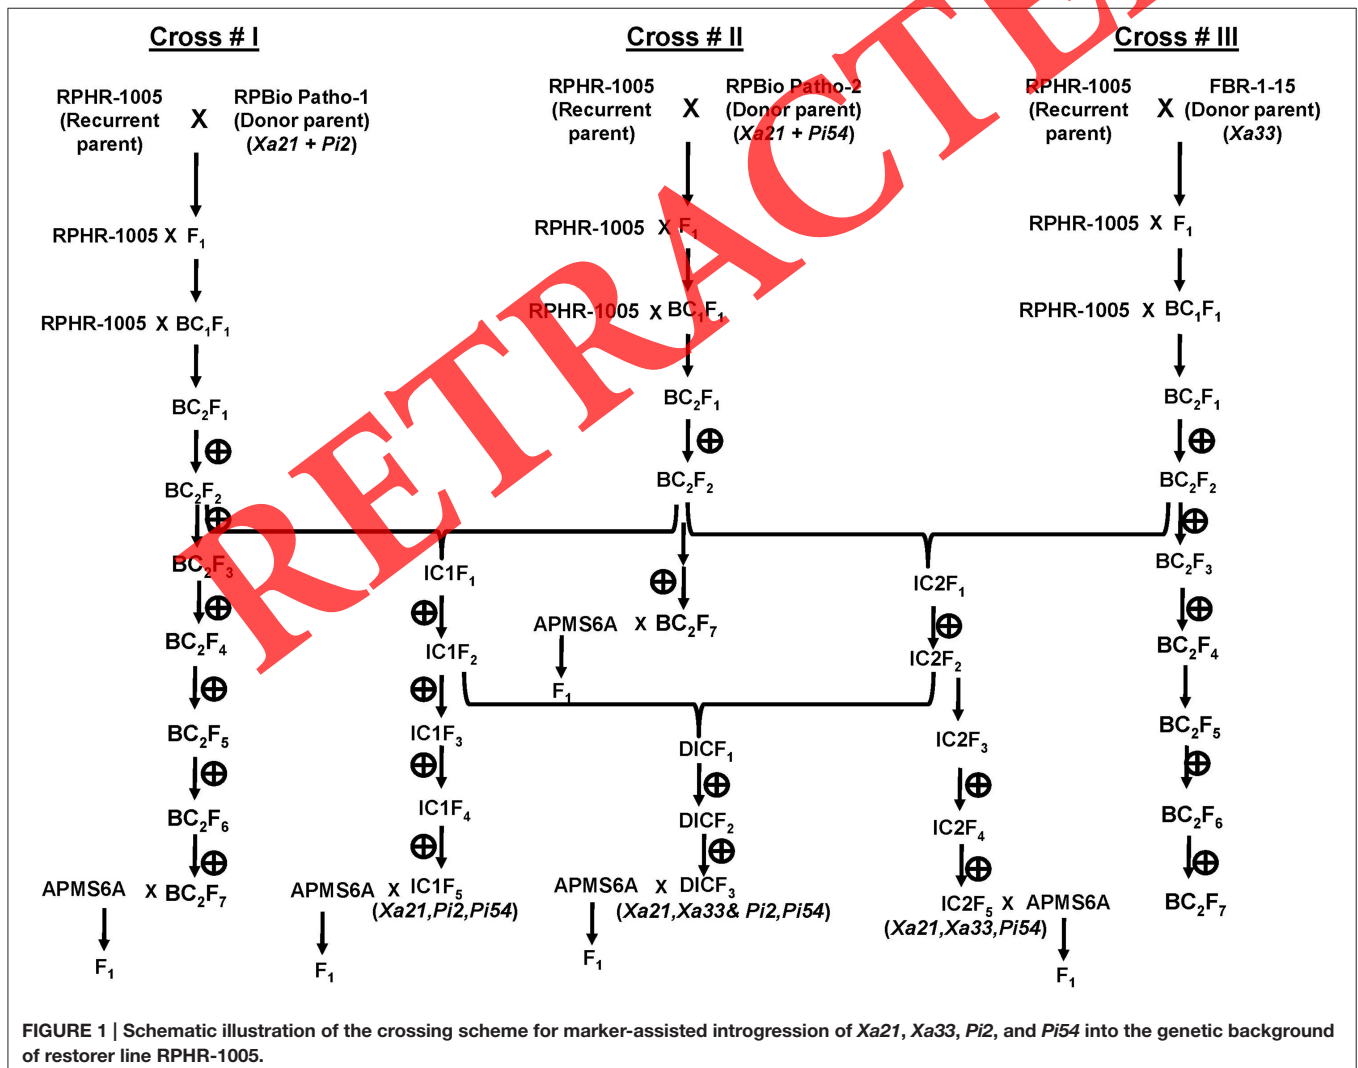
RETRACTED

Cross # I

RPHR-1005 (Recurrent parent) X RPBio Patho-1 (Donor parent) (*Xa21* + *Pi2*)

RPHR-1005 X $F_1$

RPHR-1005 X $BC_1F_1$

$BC_2F_1$

⊕

$BC_2F_2$

⊕

$BC_2F_3$

⊕

$BC_2F_4$

⊕

$BC_2F_5$

⊕

$BC_2F_6$

⊕

APMS6A X $BC_2F_7$

$F_1$

Cross # II

RPHR-1005 (Recurrent parent) X RPBio Patho-2 (Donor parent) (*Xa21* + *Pi54*)

RPHR-1005 X $F_1$

RPHR-1005 X $BC_1F_1$

$BC_2F_1$

⊕

$BC_2F_2$

⊕

APMS6A X $BC_2F_7$

$F_1$

Cross # III

RPHR-1005 (Recurrent parent) X FBR-1-15 (Donor parent) (*Xa33*)

RPHR-1005 X $F_1$

RPHR-1005 X $BC_1F_1$

$BC_2F_1$

⊕

$BC_2F_2$

⊕

$BC_2F_3$

⊕

$BC_2F_4$

$BC_2F_5$

⊕

$BC_2F_6$

⊕

$BC_2F_7$

IC1$F_1$

⊕

IC1$F_2$

⊕

IC1$F_3$

⊕

IC1$F_4$

⊕

APMS6A X IC1$F_5$ (*Xa21*,*Pi2*,*Pi54*)

$F_1$

IC2$F_1$

⊕

IC2$F_2$

IC2$F_3$

⊕

IC2$F_4$

⊕

IC2$F_5$ X APMS6A (*Xa21*,*Xa33*,*Pi54*)

$F_1$

DIC$F_1$

⊕

DIC$F_2$

⊕

APMS6A X DIC$F_3$ (*Xa21*,*Xa33*& *Pi2*,*Pi54*)

$F_1$

FIGURE 1 | Schematic illustration of the crossing scheme for marker-assisted introgression of *Xa21*, *Xa33*, *Pi2*, and *Pi54* into the genetic background of restorer line RPHR-1005.